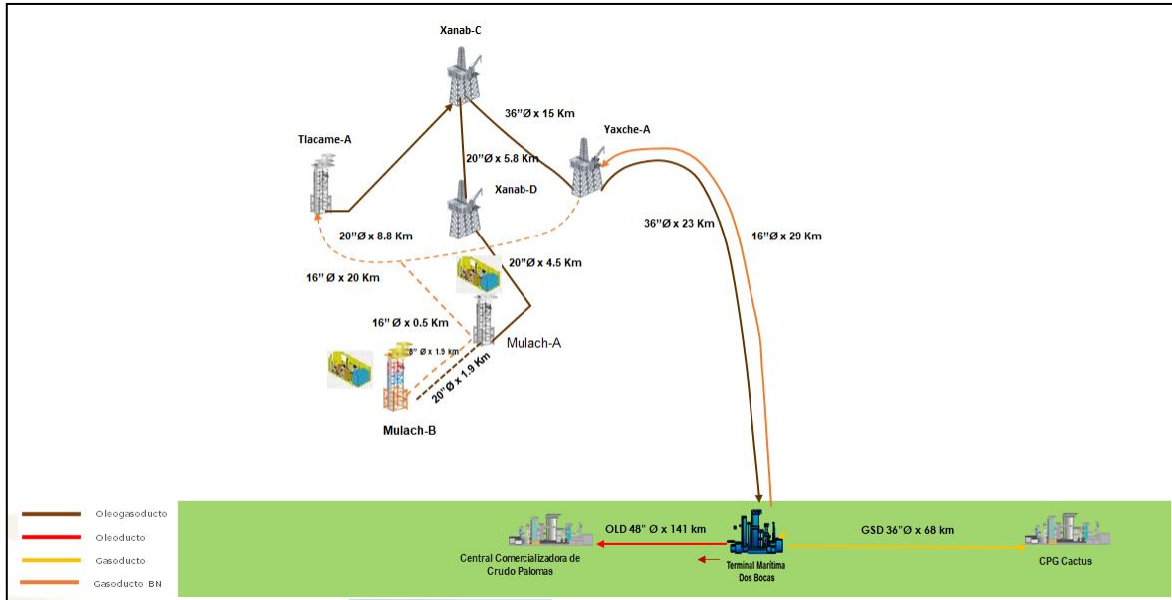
Xanab-C

36"Ø x 15 Km

Yaxche-A

Tlacame-A

20"Ø x 5.8 Km

Xanab-D

36"Ø x 23 Km

16"Ø x 29 Km

20"Ø x 8.8 Km

20"Ø x 4.5 Km

16" Ø x 20 Km

16" Ø x 0.5 Km

Mulach-A

8" Ø x 1.9 km

20"Ø x 1.9 Km

Mulach-B

Oleogasoducto

Oleoducto

Gasoducto

Gasoducto BN

OLD 48" Ø x 141 km

GSD 36"Ø x 68 km

Central Comercializadora de Crudo Palomas

Terminal Maritima Dos Bocas

CPG Cactus